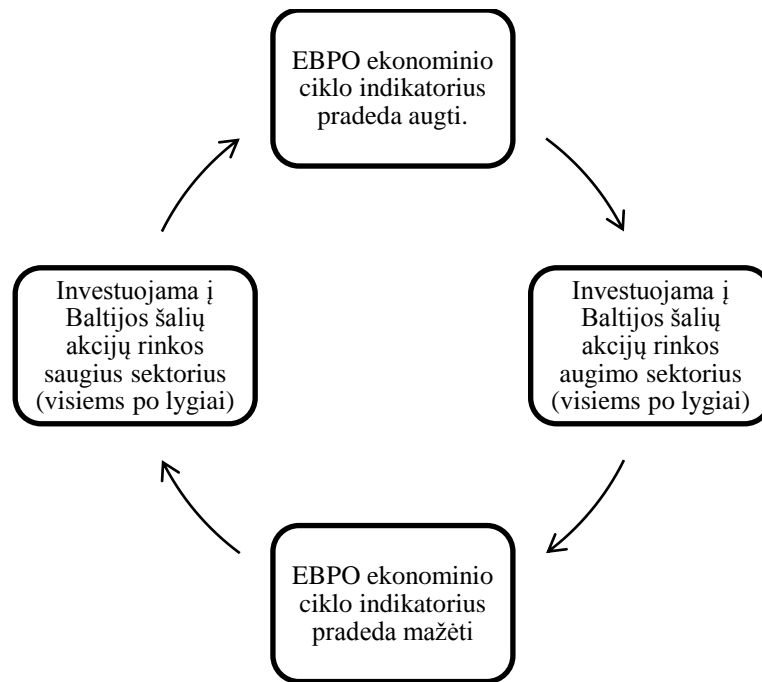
EBPO ekonominio ciklo indikatorius pradeda augti.

Investuojama į Baltijos šalių akcijų rinkos augimo sektorius (visiems po lygiai)

EBPO ekonominio ciklo indikatorius pradeda mažėti

Investuojama į Baltijos šalių akcijų rinkos saugius sektorius (visiems po lygiai)